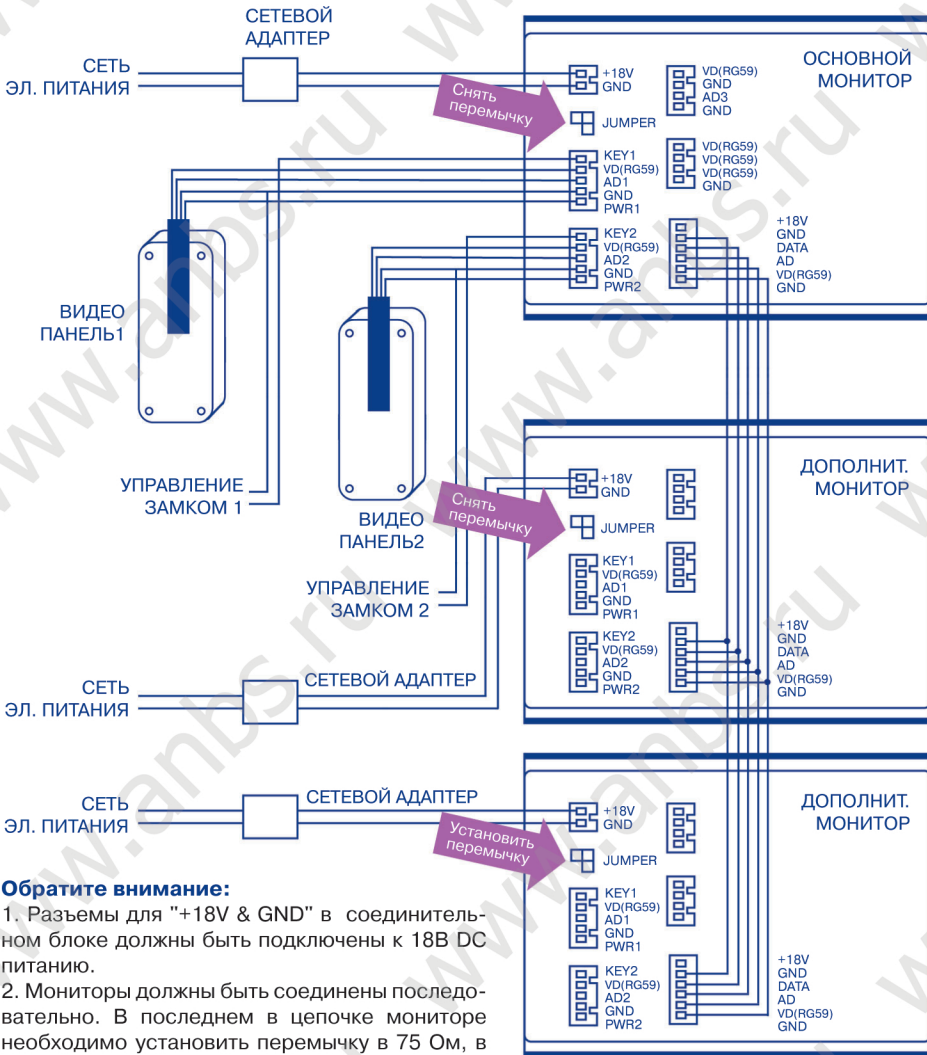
СЕТЕВОЙ АДАПТЕР

СЕТЬ ЭЛ. ПИТАНИЯ

Снять перемычку

ОСНОВНОЙ МОНИТОР

+18V
GND

VD(RG59)
GND
AD3
GND

JUMPER

KEY1
VD(RG59)
AD1
GND
PWR1

VD(RG59)
VD(RG59)
VD(RG59)
GND

KEY2
VD(RG59)
AD2
GND
PWR2

+18V
GND
DATA
AD
VD(RG59)
GND

ВИДЕО ПАНЕЛЬ1

ВИДЕО ПАНЕЛЬ2

УПРАВЛЕНИЕ ЗАМКОМ 1

ДОПОЛНИТ. МОНИТОР

Снять перемычку

+18V
GND

JUMPER

KEY1
VD(RG59)
AD1
GND
PWR1

KEY2
VD(RG59)
AD2
GND
PWR2

+18V
GND
DATA
AD
VD(RG59)
GND

УПРАВЛЕНИЕ ЗАМКОМ 2

СЕТЬ ЭЛ. ПИТАНИЯ

СЕТЕВОЙ АДАПТЕР

СЕТЬ ЭЛ. ПИТАНИЯ

СЕТЕВОЙ АДАПТЕР

ДОПОЛНИТ. МОНИТОР

Установить перемычку

+18V
GND

JUMPER

KEY1
VD(RG59)
AD1
GND
PWR1

KEY2
VD(RG59)
AD2
GND
PWR2

+18V
GND
DATA
AD
VD(RG59)
GND

Обратите внимание:
1. Разъемы для "+18V & GND" в соединительном блоке должны быть подключены к 18В DC питанию.
2. Мониторы должны быть соединены последовательно. В последнем в цепочке мониторе необходимо установить перемычку в 75 Ом, в